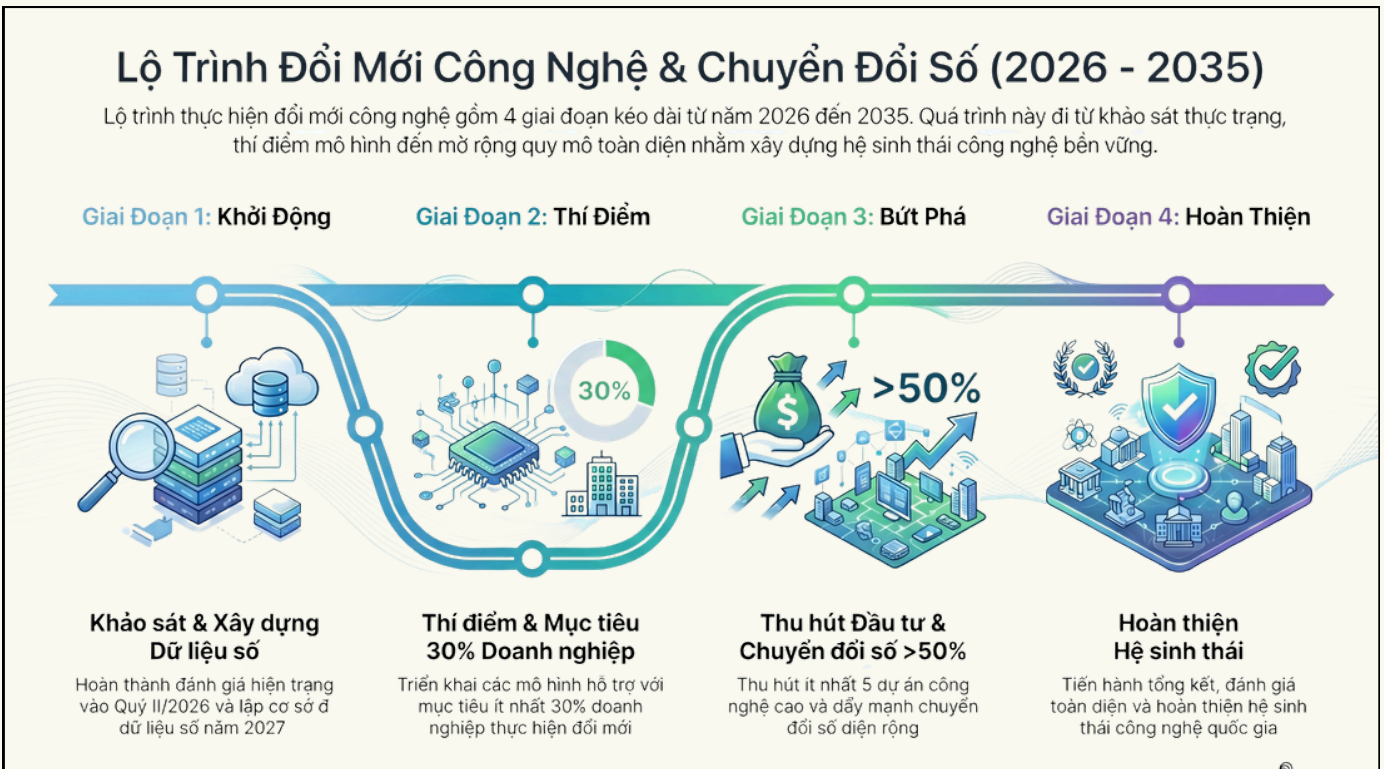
Lộ Trình Đổi Mới Công Nghệ & Chuyển Đổi Số (2026 - 2035)

Lộ trình thực hiện đổi mới công nghệ gồm 4 giai đoạn kéo dài từ năm 2026 đến 2035. Quá trình này đi từ khảo sát thực trạng, thí điểm mô hình đến mở rộng quy mô toàn diện nhằm xây dựng hệ sinh thái công nghệ bền vững.

Giai Đoạn 1: Khởi Động

Giai Đoạn 2: Thí Điểm

Giai Đoạn 3: Bứt Phá

Giai Đoạn 4: Hoàn Thiện

30%

>50%

Khảo sát & Xây dựng Dữ liệu số

Hoàn thành đánh giá hiện trạng vào Quý II/2026 và lập cơ sở đ dữ liệu số năm 2027

Thí điểm & Mục tiêu 30% Doanh nghiệp

Triển khai các mô hình hỗ trợ với mục tiêu ít nhất 30% doanh nghiệp thực hiện đổi mới

Thu hút Đầu tư & Chuyển đổi số >50%

Thu hút ít nhất 5 dự án công nghệ cao và đẩy mạnh chuyển đổi số diện rộng

Hoàn thiện Hệ sinh thái

Tiến hành tổng kết, đánh giá toàn diện và hoàn thiện hệ sinh thái công nghệ quốc gia